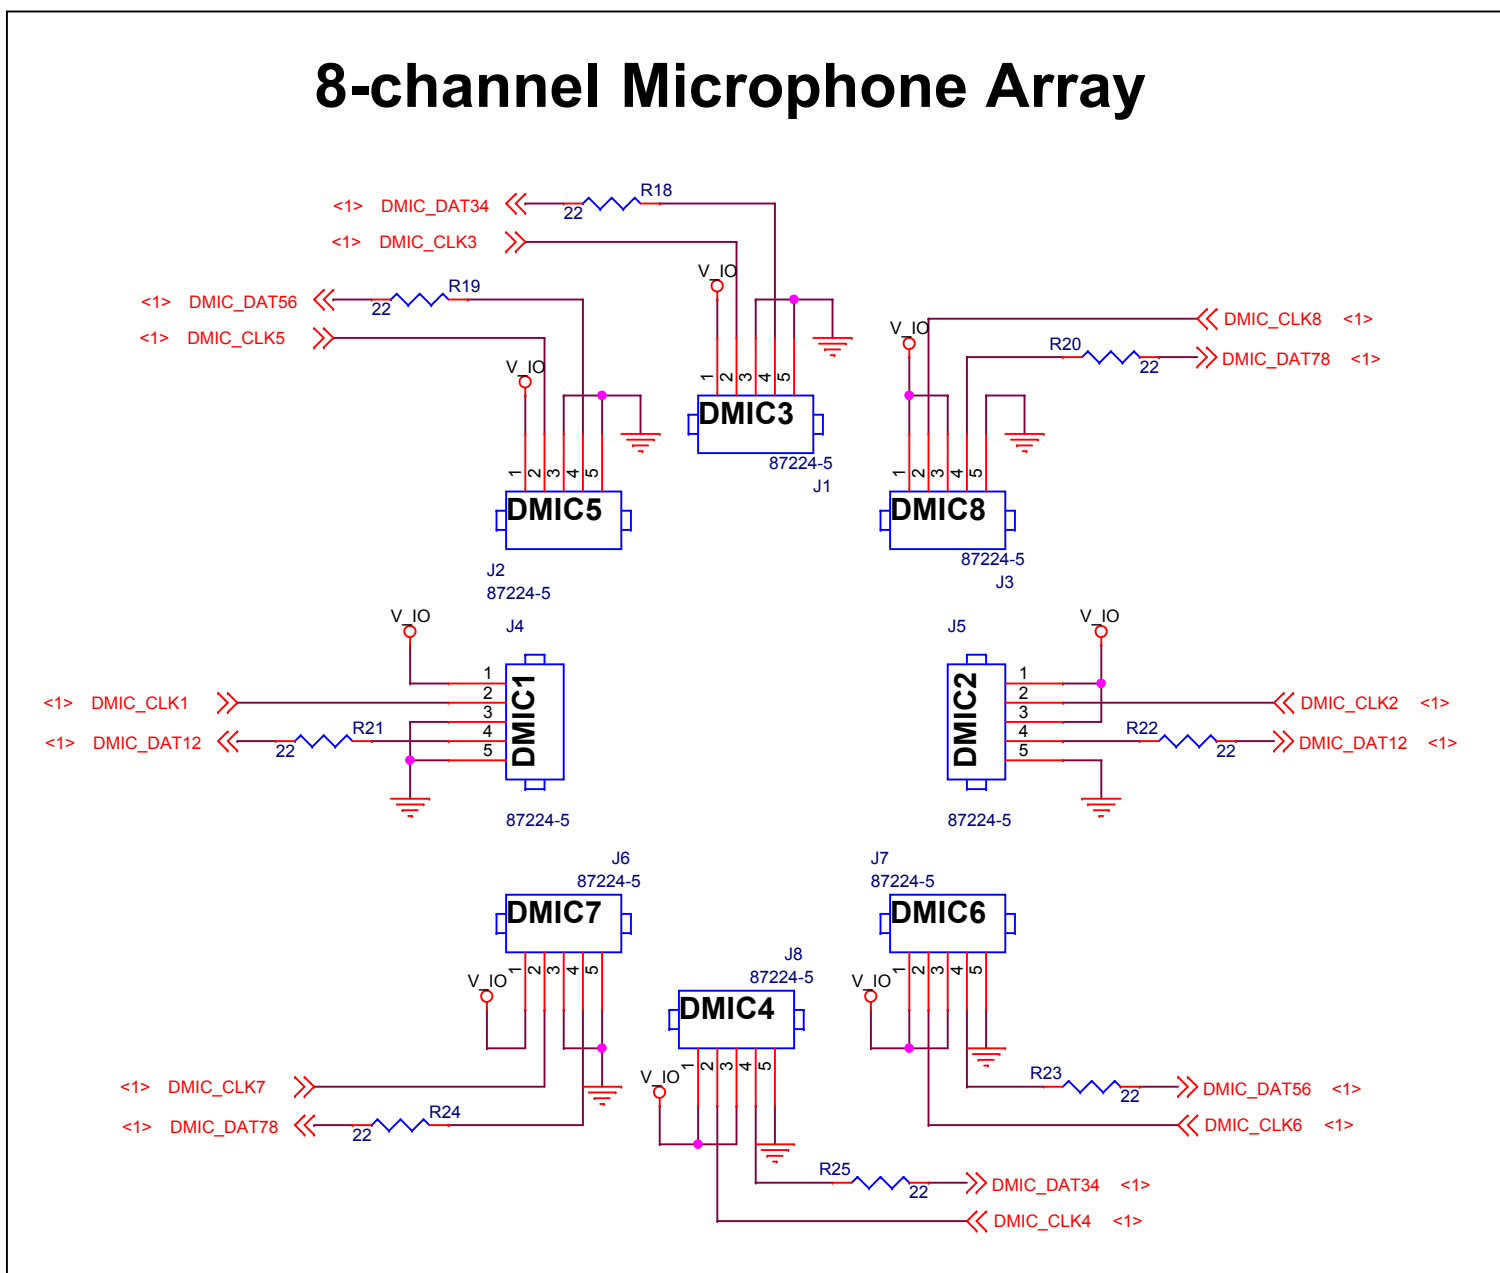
8-channel Microphone Array

<1> DMIC_DAT34
R18
22
<1> DMIC_CLK3
V_IO
1 2 3 4 5
DMIC3
87224-5
J1

<1> DMIC_DAT56
R19
22
<1> DMIC_CLK5
V_IO
1 2 3 4 5
DMIC5
J2
87224-5

V_IO
DMIC_CLK8 <1>
R20
22
DMIC_DAT78 <1>
1 2 3 4 5
DMIC8
87224-5
J3

V_IO
J4
1
2
3
4
5
DMIC1
<1> DMIC_CLK1
<1> DMIC_DAT12
R21
22
87224-5

J5
V_IO
1
2
3
4
5
DMIC2
DMIC_CLK2 <1>
R22
22
DMIC_DAT12 <1>
87224-5

J6
87224-5
DMIC7
V_IO
1 2 3 4 5
<1> DMIC_CLK7
<1> DMIC_DAT78
R24
22

J7
87224-5
DMIC6
V_IO
1 2 3 4 5
R23
22
DMIC_DAT56 <1>
DMIC_CLK6 <1>

J8
87224-5
DMIC4
V_IO
1 2 3 4 5
R25
22
DMIC_DAT34 <1>
DMIC_CLK4 <1>